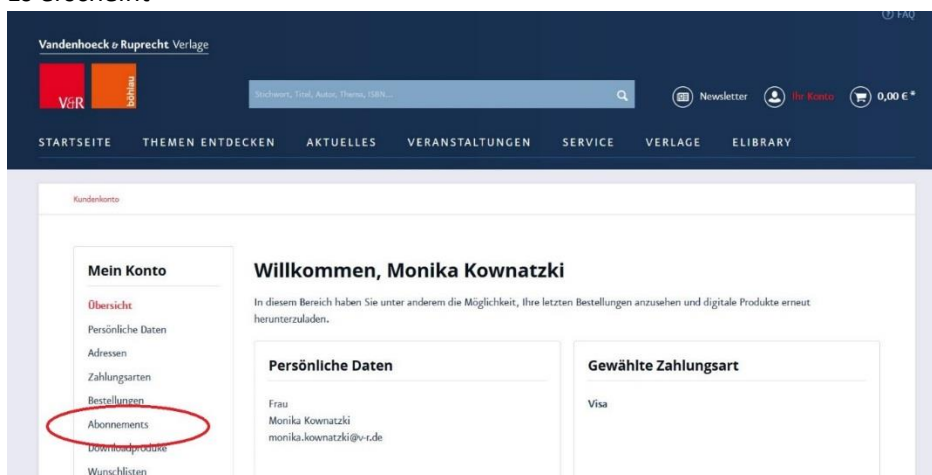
Es erscheint

FAQ

Vandenhoeck & Ruprecht Verlage

V&R böhlau

Stichwort, Titel, Autor, Thema, ISBN...

Newsletter Ihr Konto 0,00 € *

STARTSEITE THEMEN ENTDECKEN AKTUELLES VERANSTALTUNGEN SERVICE VERLAGE ELIBRARY

Kundenkonto

Mein Konto

Übersicht
Persönliche Daten
Adressen
Zahlungsarten
Bestellungen
Abonnements
Downloadprodukte
Wunschlisten

Willkommen, Monika Kownatzki

In diesem Bereich haben Sie unter anderem die Möglichkeit, Ihre letzten Bestellungen anzusehen und digitale Produkte erneut herunterzuladen.

Persönliche Daten

Frau
Monika Kownatzki
monika.kownatzki@v-r.de

Gewählte Zahlungsart

Visa